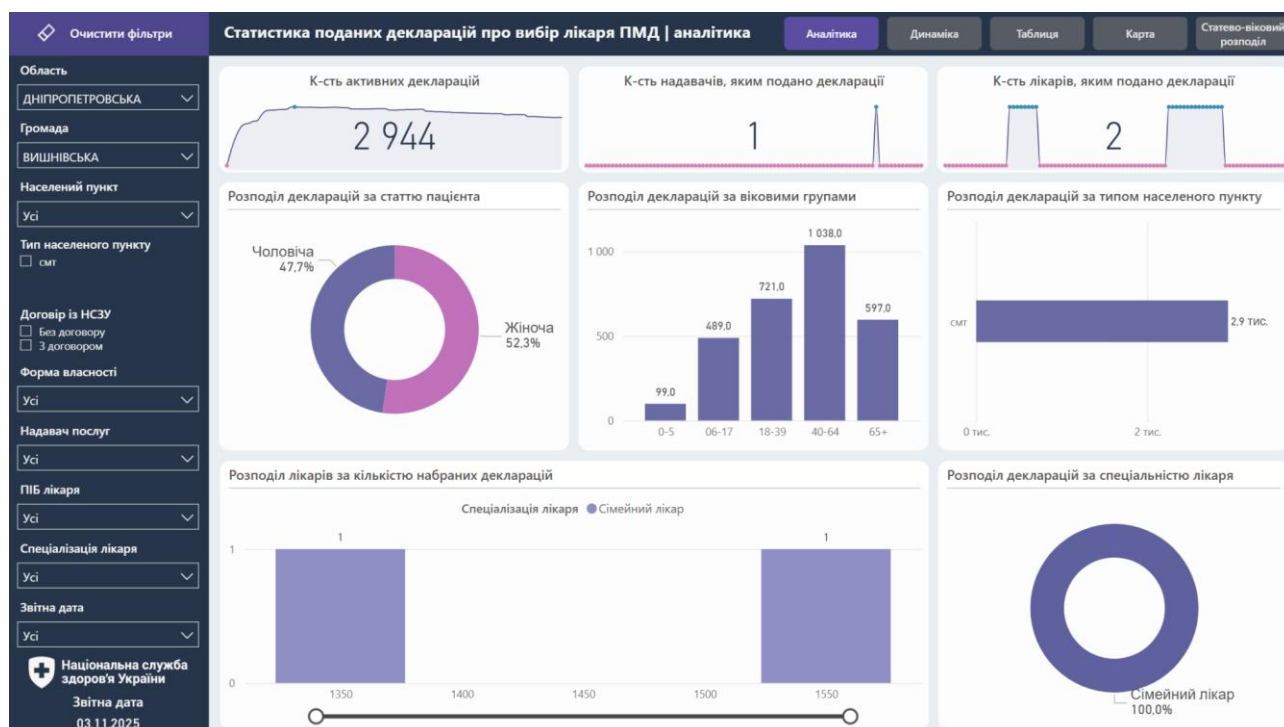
Очистити фільтри

Статистика поданих декларацій про вибір лікаря ПМД | аналітика

Аналітика
Динаміка
Таблиця
Карта
Статево-віковий розподіл

Область
ДНІПРОПЕТРОВСЬКА
Громада
ВИШНІВСЬКА
Населений пункт
Усі
Тип населеного пункту
смт
Договір із НСЗУ
Без договору
З договором
Форма власності
Усі
Надавач послуг
Усі
ПІБ лікаря
Усі
Спеціалізація лікаря
Усі
Звітна дата
Усі

Національна служба здоров'я України
Звітна дата
03.11.2025

К-сть активних декларацій
2 944

К-сть надавачів, яким подано декларації
1

К-сть лікарів, яким подано декларації
2

Розподіл декларацій за статтю пацієнта
Чоловіча 47,7%
Жіноча 52,3%

Розподіл декларацій за віковими групами
1 000
500
0
99,0
489,0
721,0
1 038,0
597,0
0-5
06-17
18-39
40-64
65+

Розподіл декларацій за типом населеного пункту
смт
2,9 тис.
0 тис.
2 тис.

Розподіл лікарів за кількістю набраних декларацій
Спеціалізація лікаря ● Сімейний лікар
1
0
1
1
1350
1400
1450
1500
1550

Розподіл декларацій за спеціальністю лікаря
Сімейний лікар
100,0%